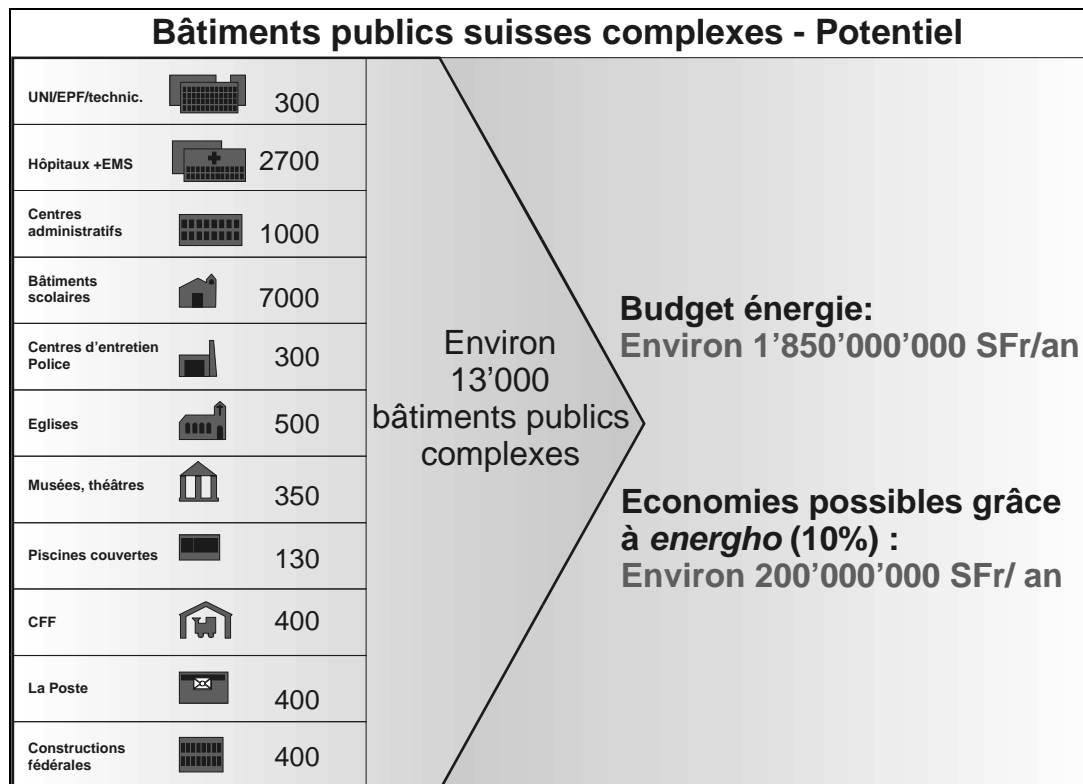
Bâtiments publics suisses complexes - Potentiel

| | |
|---|---|
| UNI/EPF/technic. | 300 |
| Hôpitaux +EMS | 2700 |
| Centres administratifs | 1000 |
| Bâtiments scolaires | 7000 |
| Centres d'entretien Police | 300 |
| Eglises | 500 |
| Musées, théâtres | 350 |
| Piscines couvertes | 130 |
| CFF | 400 |
| La Poste | 400 |
| Constructions fédérales | 400 |

Environ 13'000 bâtiments publics complexes

Budget énergie:
Environ 1'850'000'000 SFr/an

Economies possibles grâce à *energho* (10%) :
Environ 200'000'000 SFr/ an